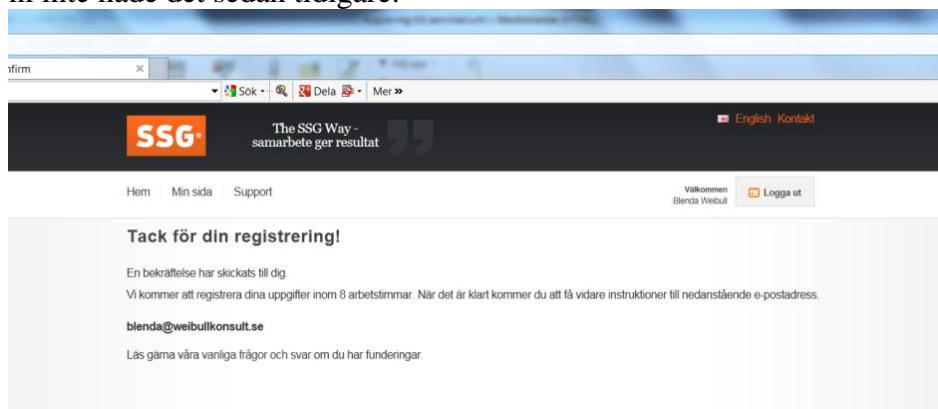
ni inte hade det sedan tidigare.

nfirm

Sök Dela Mer »

SSG

The SSG Way - samarbete ger resultat

English Kontakt

Hem Min sida Support

Välkommen Blenda Weibull

Logga ut

Tack för din registrering!

En bekräftelse har skickats till dig.

Vi kommer att registrera dina uppgifter inom 8 arbetstimmar. När det är klart kommer du att få vidare instruktioner till nedanstående e-postadress.

blenda@weibullkonsult.se

Läs gärna våra vanliga frågor och svar om du har funderingar.